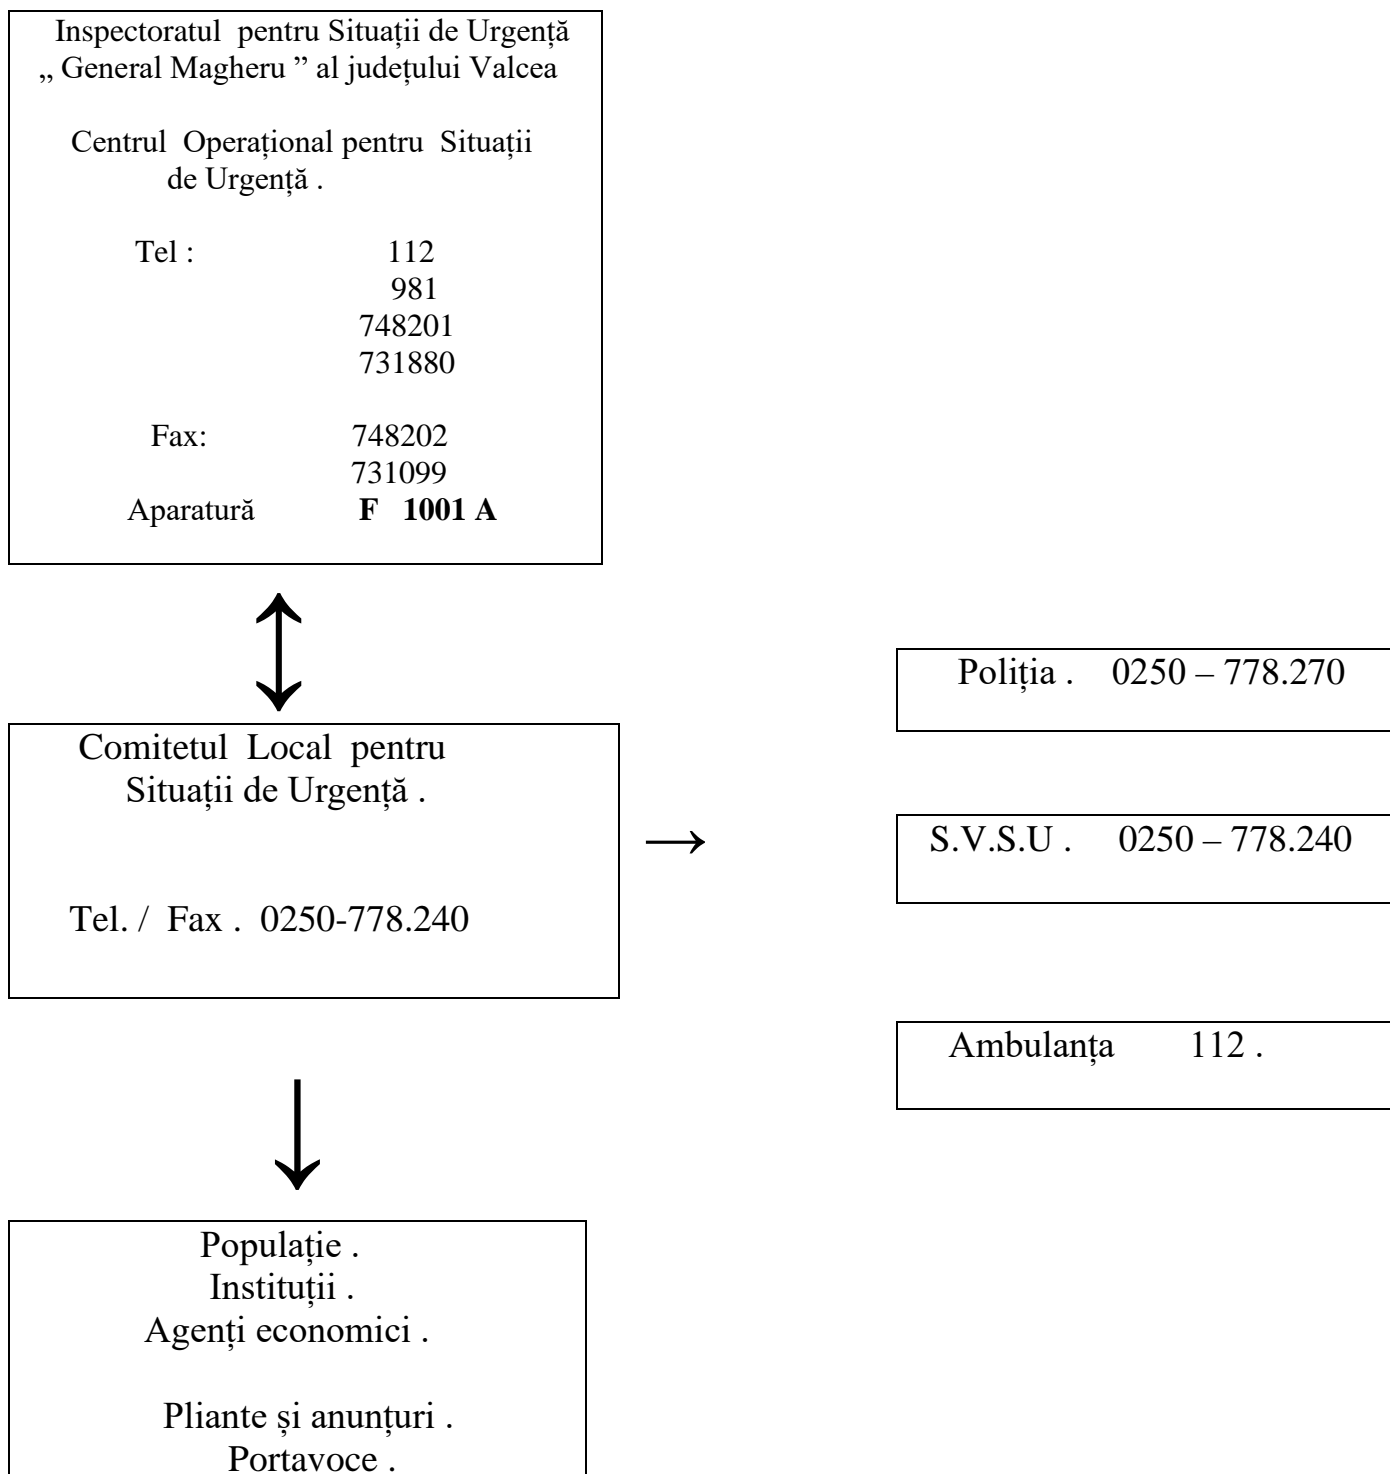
Inspectoratul pentru Situații de Urgență „ General Magheru ” al județului Valcea

Centrul Operațional pentru Situații de Urgență .

Tel : 112
981
748201
731880

Fax: 748202
731099
Aparatură **F 1001 A**

Poliția . 0250 – 778.270

Comitetul Local pentru Situații de Urgență .

Tel. / Fax . 0250-778.240

S.V.S.U . 0250 – 778.240

Ambulanța 112 .

Populație .
Instituții .
Agenți economici .

Pliante și anunțuri .
Portavoce .